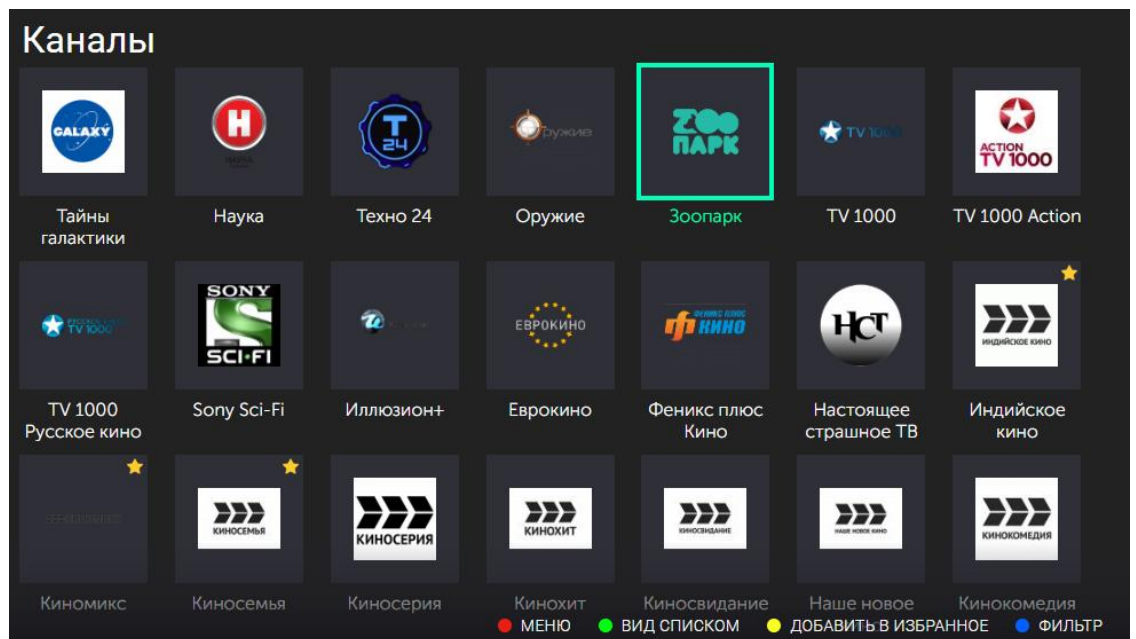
Каналы

GALAXY
Тайны галактики

H
Наука

T 24
Техно 24

Оружие
Оружие

ZOO ПАРК
Зоопарк

TV 1000
TV 1000

ACTION TV 1000
TV 1000 Action

TV 1000
TV 1000 Русское кино

SONY SCI-FI
Sony Sci-Fi

Иллюзион+

ЕВРОКИНО
Еврокино

ФЕНИКС ПЛЮС КИНО
Феникс плюс Кино

НСТ
Настоящее страшное ТВ

ИНДИЙСКОЕ КИНО
Индийское кино

Киномикс

КИНОСЕМЬЯ
Киносемья

КИНОСЕРИЯ
Киносерия

КИНОХИТ
Кинохит

КИНОСВИДАНИЕ
Киносвидание

НАШЕ НОВОЕ КИНО
Наше новое

КИНОКОМЕДИЯ
Кинокомедия

МЕНЮ
ВИД СПИСКОМ
ДОБАВИТЬ В ИЗБРАННОЕ
ФИЛЬТР